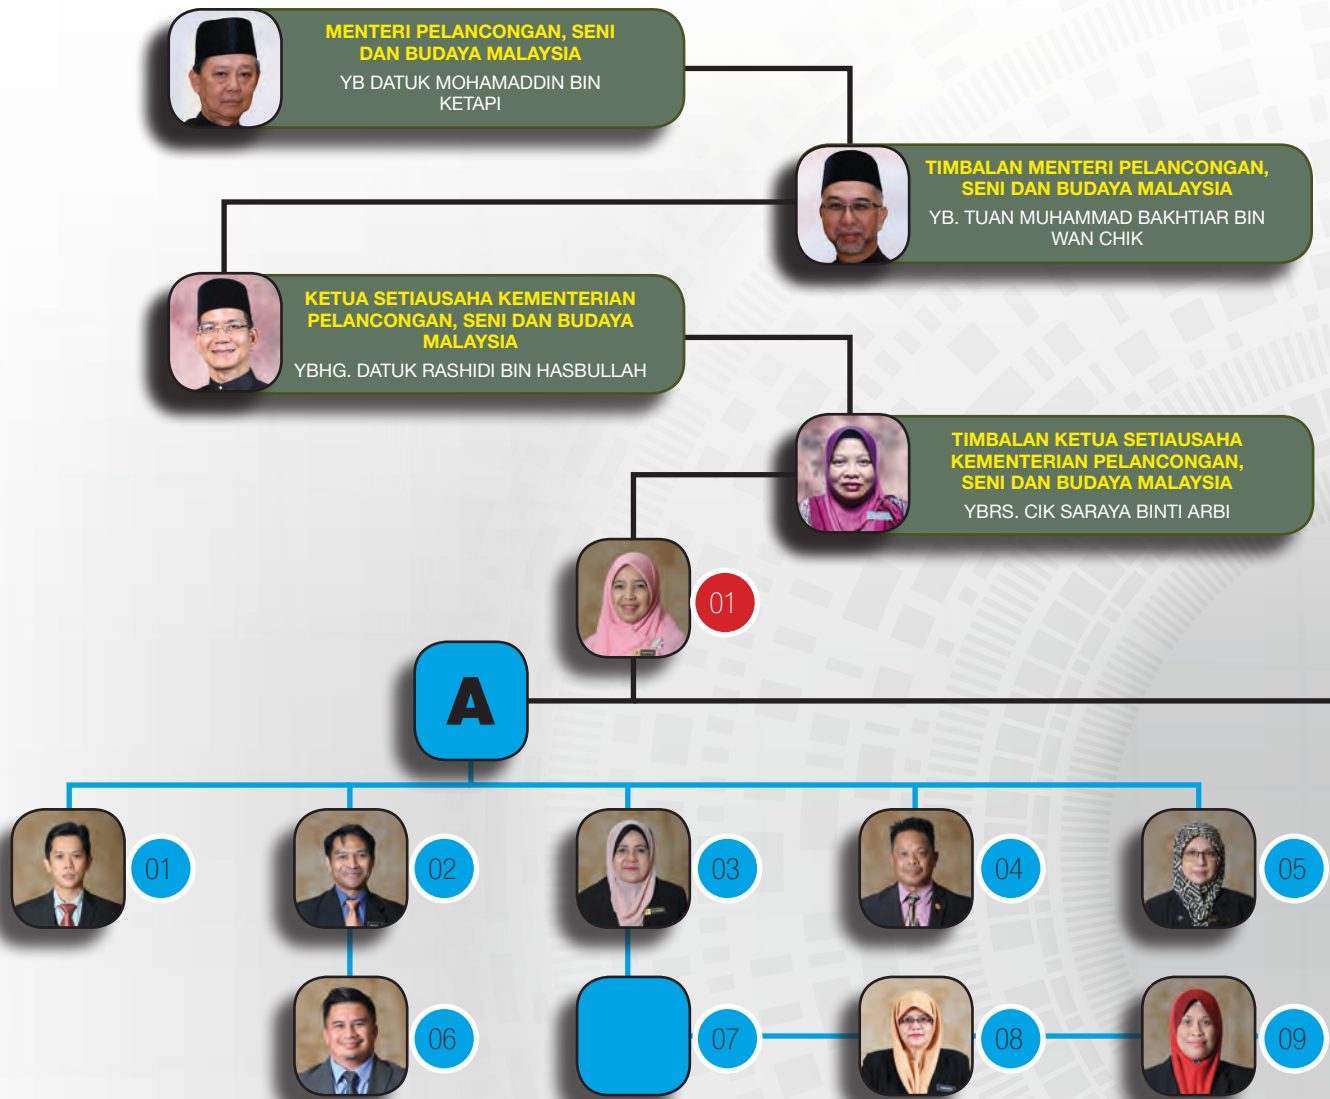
MENTERI PELANCONGAN, SENI DAN BUDAYA MALAYSIA

YB DATUK MOHAMADDIN BIN KETAPI

TIMBALAN MENTERI PELANCONGAN, SENI DAN BUDAYA MALAYSIA

YB. TUAN MUHAMMAD BAKHTIAR BIN WAN CHIK

KETUA SETIAUSAHA KEMENTERIAN PELANCONGAN, SENI DAN BUDAYA MALAYSIA

YBHG. DATUK RASHIDI BIN HASBULLAH

TIMBALAN KETUA SETIAUSAHA KEMENTERIAN PELANCONGAN, SENI DAN BUDAYA MALAYSIA

YBRS. CIK SARAYA BINTI ARBI

01

A

01

02

03

04

05

06

07

08

09